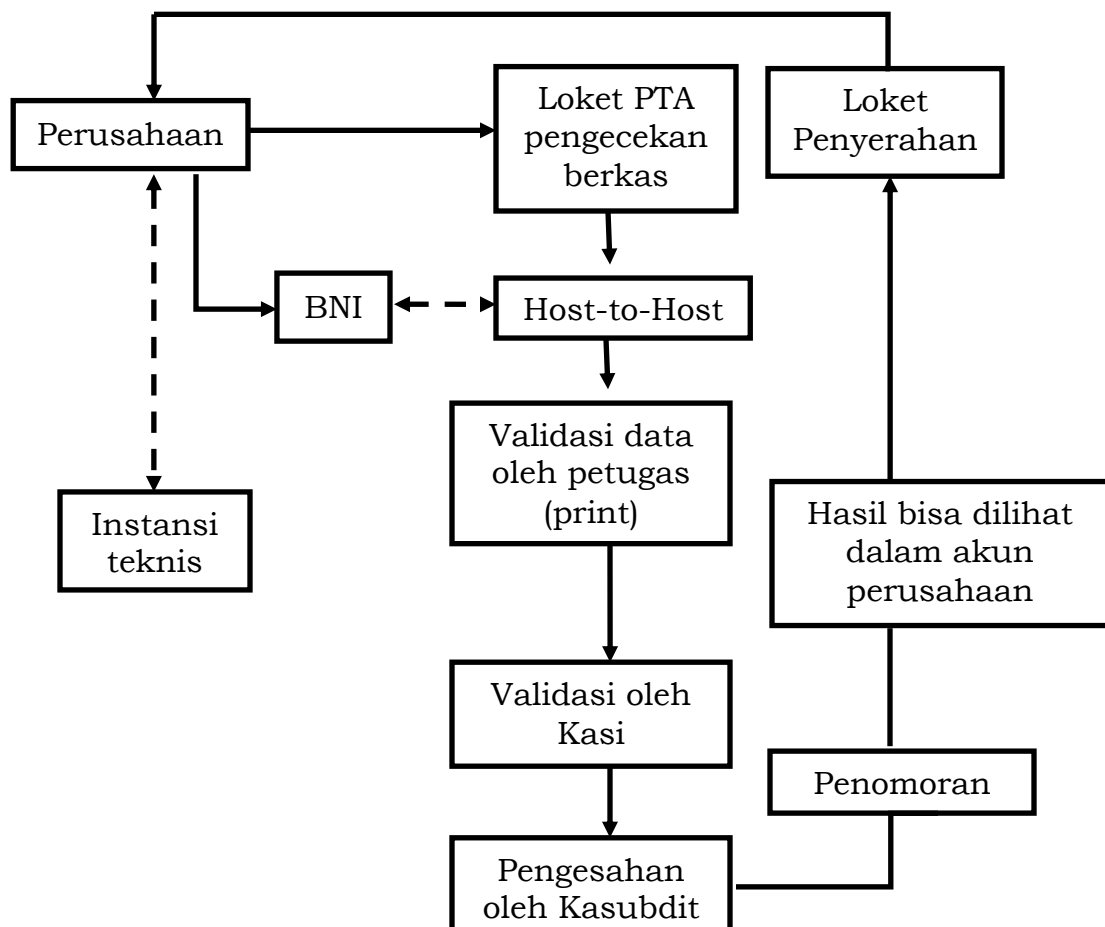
Perusahaan

Loket PTA pengecekan berkas

Loket Penyerahan

BNI

Host-to-Host

Validasi data oleh petugas (print)

Instansi teknis

Hasil bisa dilihat dalam akun perusahaan

Validasi oleh Kasi

Penomoran

Pengesahan oleh Kasubdit